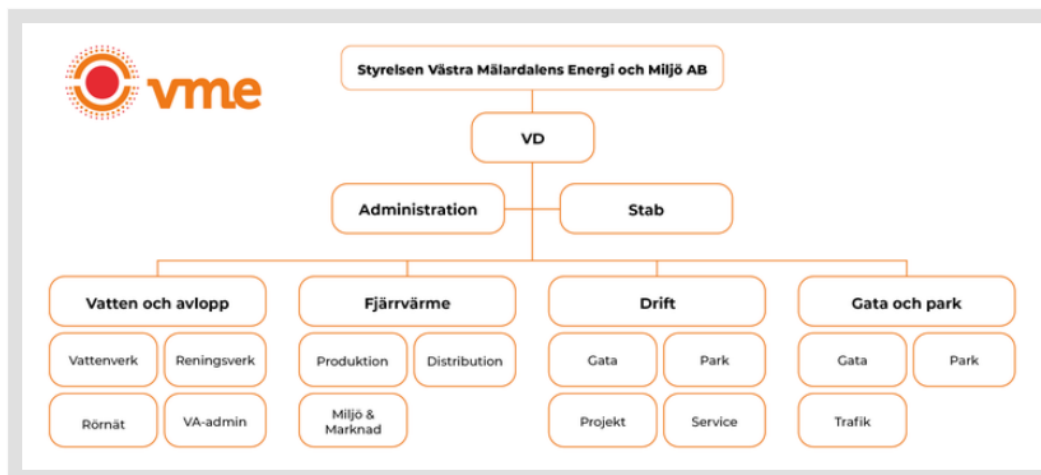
vme

Styrelsen Västra Mälardalens Energi och Miljö AB

VD

Administration

Stab

Vatten och avlopp

Vattenverk

Reningsverk

Rörnät

VA-admin

Fjärrvärme

Produktion

Distribution

Miljö & Marknad

Drift

Gata

Park

Projekt

Service

Gata och park

Gata

Park

Trafik